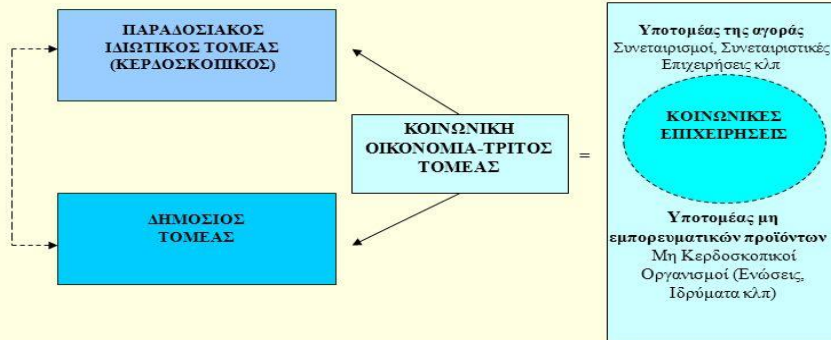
ΠΑΡΑΔΟΣΙΑΚΟΣ ΙΔΙΩΤΙΚΟΣ ΤΟΜΕΑΣ (ΚΕΡΔΟΣΚΟΠΙΚΟΣ)

ΔΗΜΟΣΙΟΣ ΤΟΜΕΑΣ

ΚΟΙΝΩΝΙΚΗ ΟΙΚΟΝΟΜΙΑ-ΤΡΙΤΟΣ ΤΟΜΕΑΣ

=

Υποτομέας της αγοράς
Συνεταιρισμοί, Συνεταιριστικές Επιχειρήσεις κλπ

ΚΟΙΝΩΝΙΚΕΣ ΕΠΙΧΕΙΡΗΣΕΙΣ

Υποτομέας μη εμπορευματικών προϊόντων
Μη Κερδοσκοπικοί Οργανισμοί (Ενώσεις, Ιδρύματα κλπ)